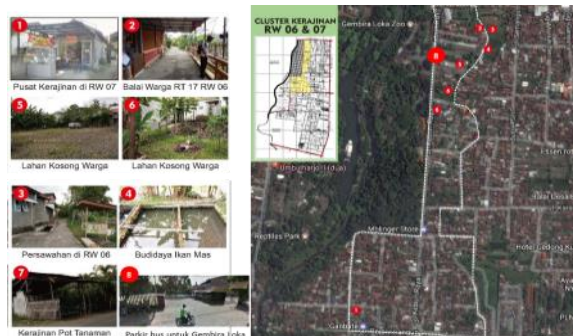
1
Pusat Kerajinan di RW 07

2
Balai Warga RT 17 RW 06

5
Lahan Kosong Warga

6
Lahan Kosong Warga

3
Persawahan di RW 06

4
Budidaya Ikan Mas

7
Kerajinan Pot Tanaman

8
Parkir bus untuk Gembira Loka

CLUSTER KERAJINAN
RW 06 & 07

Gembira Loka Zoo

8

Umbulharjo (Hdua)

Redmos Park

Mbangan Store

Pasar

Hotel Gedong Kuning

Gambira

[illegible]